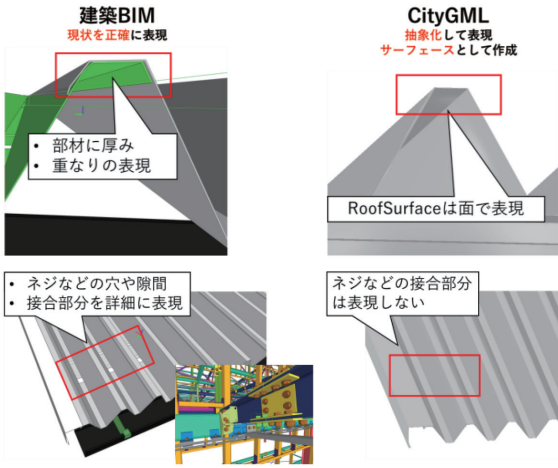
建築BIM
現状を正確に表現

• 部材に厚み
• 重なりの表現

• ネジなどの穴や隙間
• 接合部分を詳細に表現

CityGML
抽象化して表現
サーフェースとして作成

RoofSurfaceは面で表現

ネジなどの接合部分は表現しない